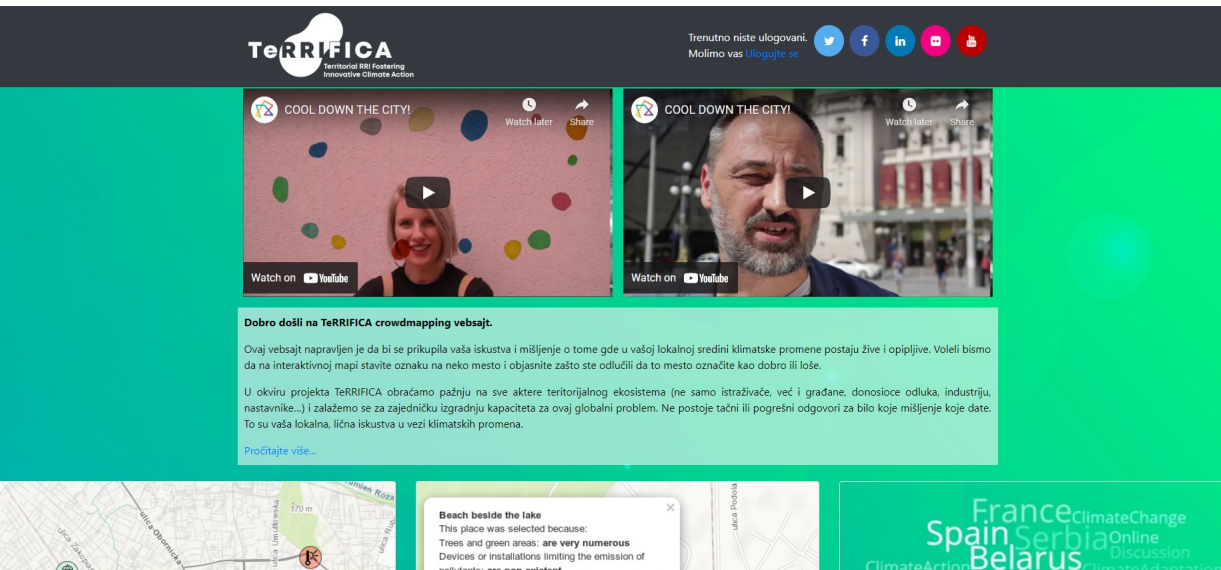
TeRRIFICA
Territorial RRI Fostering Innovative Climate Action

Trenutno niste ulogovani. Molimo vas Ulogujte se

COOL DOWN THE CITY!
Watch later
Share
Watch on YouTube

COOL DOWN THE CITY!
Watch later
Share
Watch on YouTube

Dobro došli na TeRRIFICA crowdmapping vebsajt.

Ovaj vebsajt napravljen je da bi se prikupila vaša iskustva i mišljenje o tome gde u vašoj lokalnoj sredini klimatske promene postaju žive i opipljive. Voleli bismo da na interaktivnoj mapi stavite oznaku na neko mesto i objasnite zašto ste odlučili da to mesto označite kao dobro ili loše.

U okviru projekta TeRRIFICA obraćamo pažnju na sve aktere teritorijalnog ekosistema (ne samo istraživače, već i građane, donosioce odluka, industriju, nastavnike...) i zalažemo se za zajedničku izgradnju kapaciteta za ovaj globalni problem. Ne postoje tačni ili pogrešni odgovori za bilo koje mišljenje koje date. To su vaša lokalna, lična iskustva u vezi klimatskih promena.

Pročitajte više...

ulica Obornička
ulica Zakupna
ulica Umiljevska
170 m
ulica Podola
Beach beside the lake
This place was selected because:
Trees and green areas: are very numerous
Devices or installations limiting the emission of pollutants: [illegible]

France
ClimateChange
Spain
Serbia
Online
Belarus
Discussion
ClimateAction
ClimateAdaptation